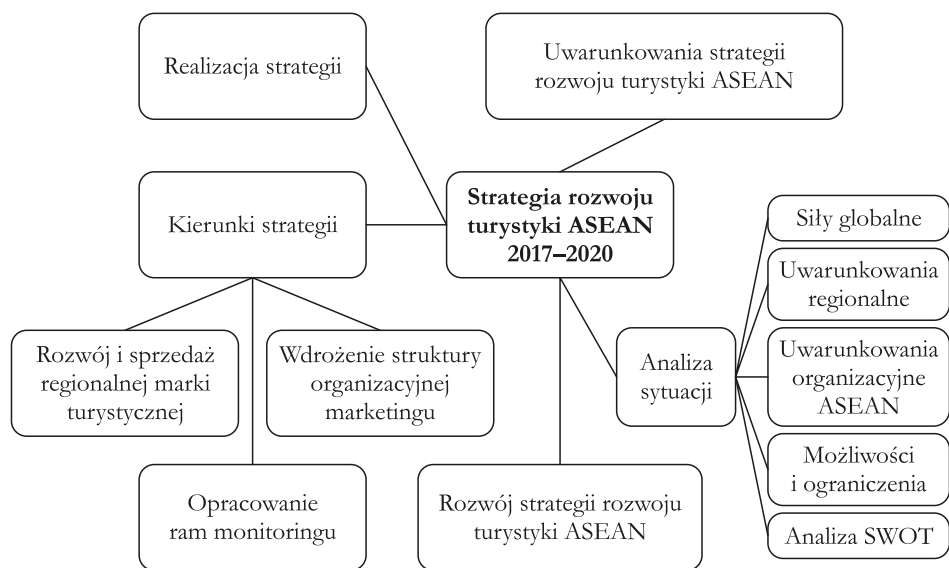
Realizacja strategii

Uwarunkowania strategii rozwoju turystyki ASEAN

Kierunki strategii

**Strategia rozwoju turystyki ASEAN 2017–2020**

Siły globalne

Uwarunkowania regionalne

Rozwój i sprzedaż regionalnej marki turystycznej

Wdrożenie struktury organizacyjnej marketingu

Analiza sytuacji

Uwarunkowania organizacyjne ASEAN

Możliwości i ograniczenia

Opracowanie ram monitoringu

Rozwój strategii rozwoju turystyki ASEAN

Analiza SWOT